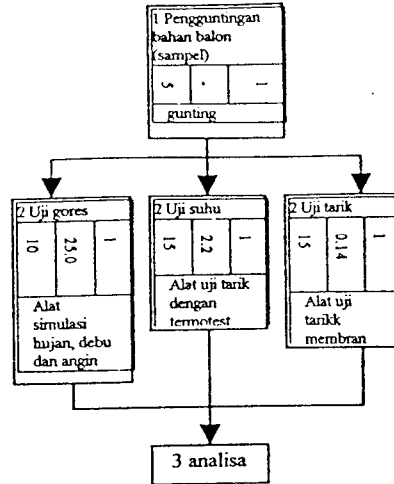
1 Pengguntingan bahan balon (sampel)

| 5 | - | 1 |
|---|---|---|

gunting

2 Uji gores

| 10 | 25.0 | 1 |
|---|---|---|

Alat simulasi hujan, debu dan angin

2 Uji suhu

| 15 | 2.2 | 1 |
|---|---|---|

Alat uji tarik dengan termotest

2 Uji tarik

| 15 | 0.14 | 1 |
|---|---|---|

Alat uji tarikk membran

3 analisa